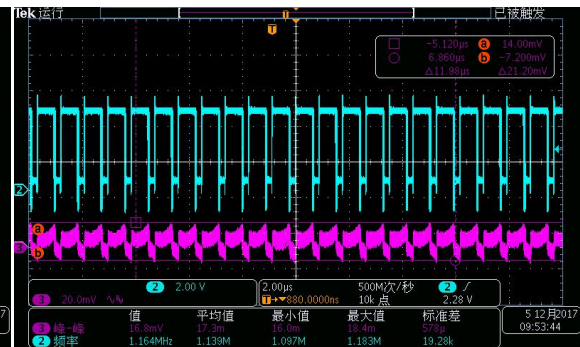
Tek 运行

已被触发

T

−5.120μs a 14.00mV
6.860μs b −7.200mV
Δ11.98μs Δ21.20mV

2

a
3
b

2 2.00 V
3 20.0mV

2.00μs 500M次/秒
T▸880.0000ns 10k 点

2 ∫
2.28 V

7

| | 值 | 平均值 | 最小值 | 最大值 | 标准差 |
|---|---|---|---|---|---|
| 3 峰-峰 | 16.8mV | 17.3m | 16.0m | 18.4m | 578μ |
| 2 频率 | 1.164MHz | 1.139M | 1.097M | 1.183M | 19.28k |

5 12月2017
09:53:44